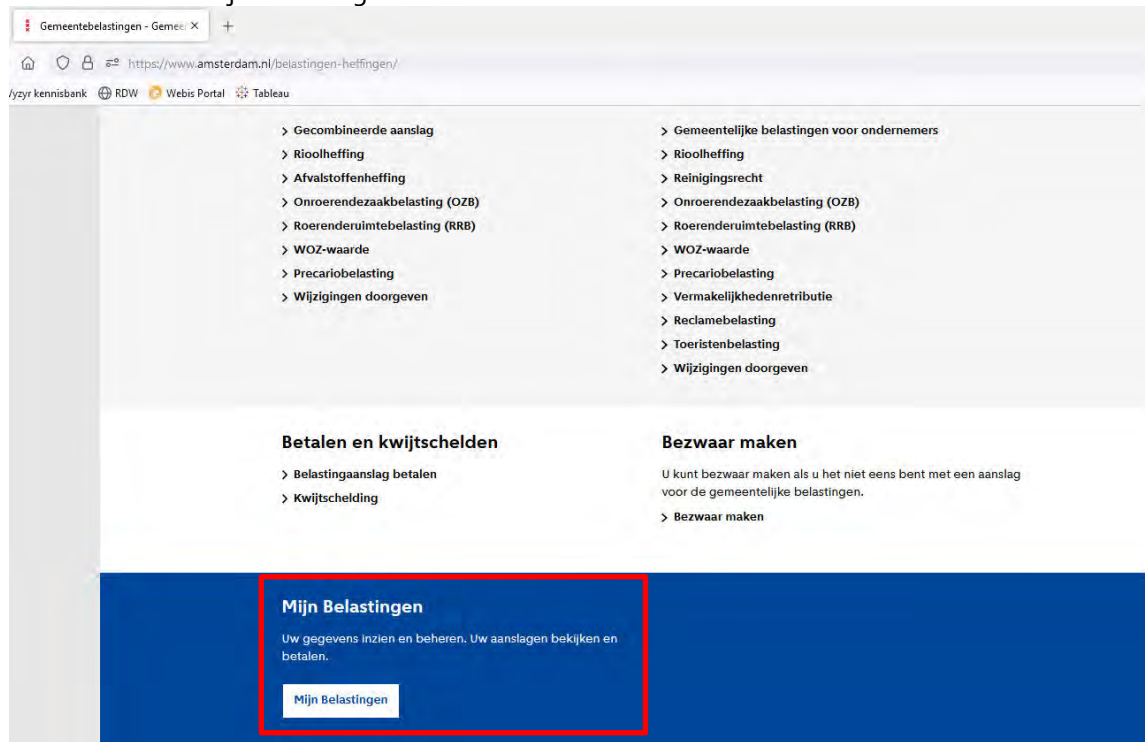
Gemeentebelastingen - Gemeen ×  +

https://www.amsterdam.nl/belastingen-heffingen/

/yzyr kennisbank  RDW  Webis Portal  Tableau

> Gecombineerde aanslag
> Rioolheffing
> Afvalstoffenheffing
> Onroerendezaakbelasting (OZB)
> Roerenderuimtebelasting (RRB)
> WOZ-waarde
> Precariobelasting
> Wijzigingen doorgeven

> Gemeentelijke belastingen voor ondernemers
> Rioolheffing
> Reinigingsrecht
> Onroerendezaakbelasting (OZB)
> Roerenderuimtebelasting (RRB)
> WOZ-waarde
> Precariobelasting
> Vermakelijkhedenretributie
> Reclamebelasting
> Toeristenbelasting
> Wijzigingen doorgeven

Betalen en kwijtschelden

> Belastingaanslag betalen
> Kwijtschelding

Bezwaar maken

U kunt bezwaar maken als u het niet eens bent met een aanslag voor de gemeentelijke belastingen.

> Bezwaar maken

Mijn Belastingen

Uw gegevens inzien en beheren. Uw aanslagen bekijken en betalen.

Mijn Belastingen